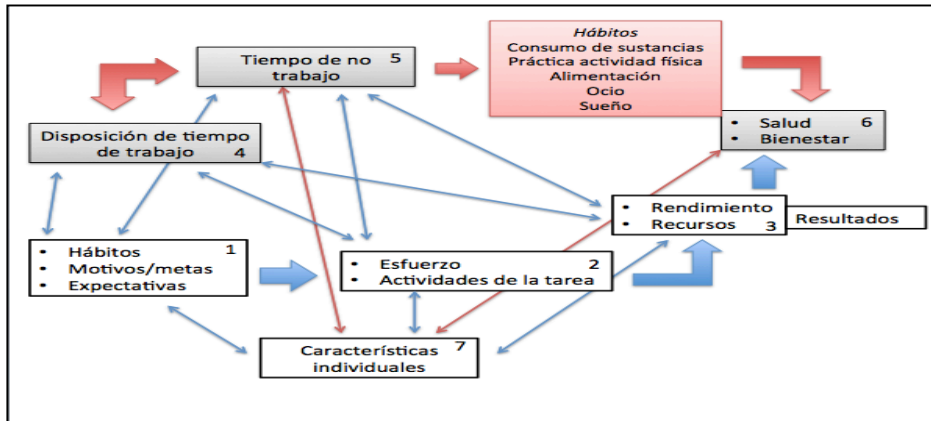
Tiempo de no trabajo 5

Hábitos
Consumo de sustancias
Práctica actividad física
Alimentación
Ocio
Sueño

• Salud 6
• Bienestar

Disposición de tiempo de trabajo 4

• Rendimiento
• Recursos 3

Resultados

• Hábitos 1
• Motivos/metas
• Expectativas

• Esfuerzo 2
• Actividades de la tarea

Características individuales 7